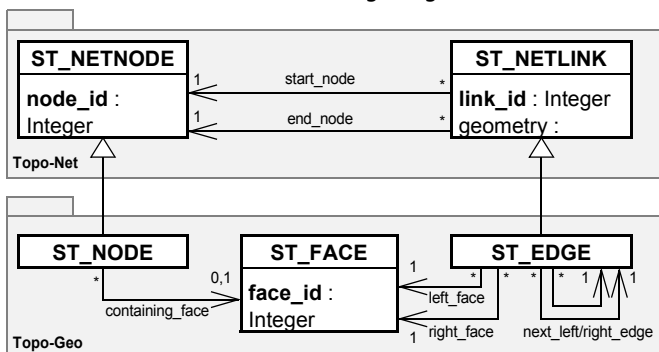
ST_NETNODE

node_id : Integer

1 start_node *

1 end_node *

ST_NETLINK

link_id : Integer
geometry :

Topo-Net

ST_NODE

* 0,1

containing_face

ST_FACE

face_id : Integer

1 left_face *

1 right_face *

ST_EDGE

* * 1 1 1

next_left/right_edge

Topo-Geo